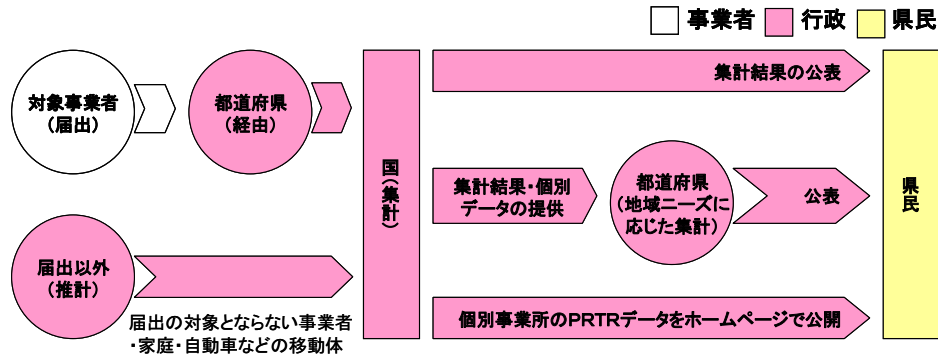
事業者 行政 県民

対象事業者
(届出)

都道府県
(経由)

国(集計)

集計結果の公表

集計結果・個別データの提供

都道府県
(地域ニーズに応じた集計)

公表

県民

届出以外
(推計)

届出の対象とならない事業者
・家庭・自動車などの移動体

個別事業所のPRTRデータをホームページで公開